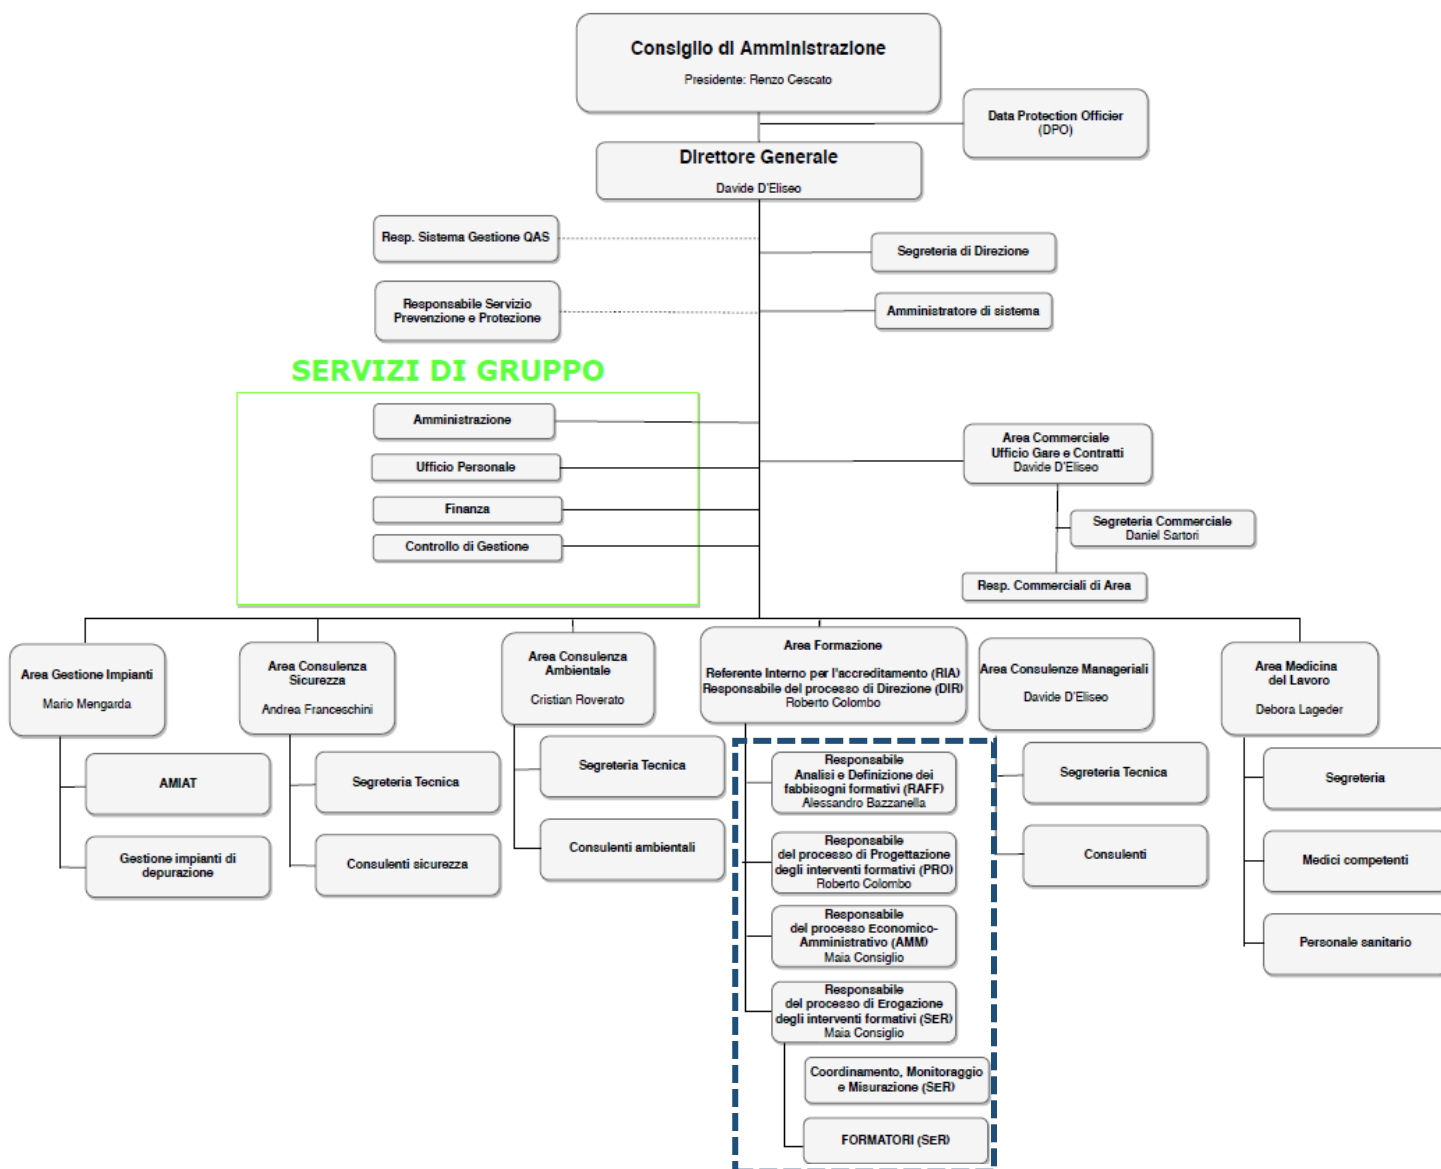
Consiglio di Amministrazione
Presidente: Renzo Cescato

Data Protection Officier (DPO)

Direttore Generale
Davide D'Eliseo

Resp. Sistema Gestione QAS

Segreteria di Direzione

Responsabile Servizio Prevenzione e Protezione

Amministratore di sistema

SERVIZI DI GRUPPO

Amministrazione

Ufficio Personale

Finanza

Controllo di Gestione

Area Commerciale
Ufficio Gare e Contratti
Davide D'Eliseo

Segreteria Commerciale
Daniel Sartori

Resp. Commerciali di Area

Area Gestione Impianti
Mario Mengarda

AMIAT

Gestione impianti di depurazione

Area Consulenza Sicurezza
Andrea Franceschini

Segreteria Tecnica

Consulenti sicurezza

Area Consulenza Ambientale
Cristian Roverato

Segreteria Tecnica

Consulenti ambientali

Area Formazione
Referente Interno per l'accreditamento (RIA)
Responsabile del processo di Direzione (DIR)
Roberto Colombo

Responsabile
Analisi e Definizione dei fabbisogni formativi (RAFF)
Alessandro Bazzanella

Responsabile
del processo di Progettazione degli interventi formativi (PRO)
Roberto Colombo

Responsabile
del processo Economico-Amministrativo (AMM)
Maia Consiglio

Responsabile
del processo di Erogazione degli interventi formativi (SER)
Maia Consiglio

Coordinamento, Monitoraggio e Misurazione (SER)

FORMATORI (SER)

Area Consulenze Manageriali
Davide D'Eliseo

Segreteria Tecnica

Consulenti

Area Medicina del Lavoro
Debora Lageder

Segreteria

Medici competenti

Personale sanitario